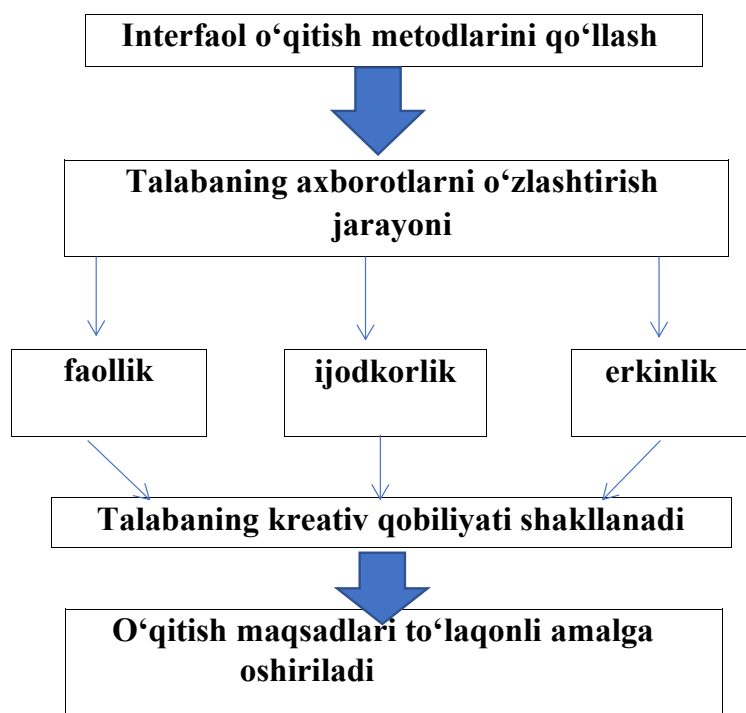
Interfaol o‘qitish metodlarini qo‘llash

Talabaning axborotlarni o‘zlashtirish jarayoni

faollik

ijodkorlik

erkinlik

Talabaning kreativ qobiliyati shakllanadi

O‘qitish maqsadlari to‘laqonli amalga oshiriladi